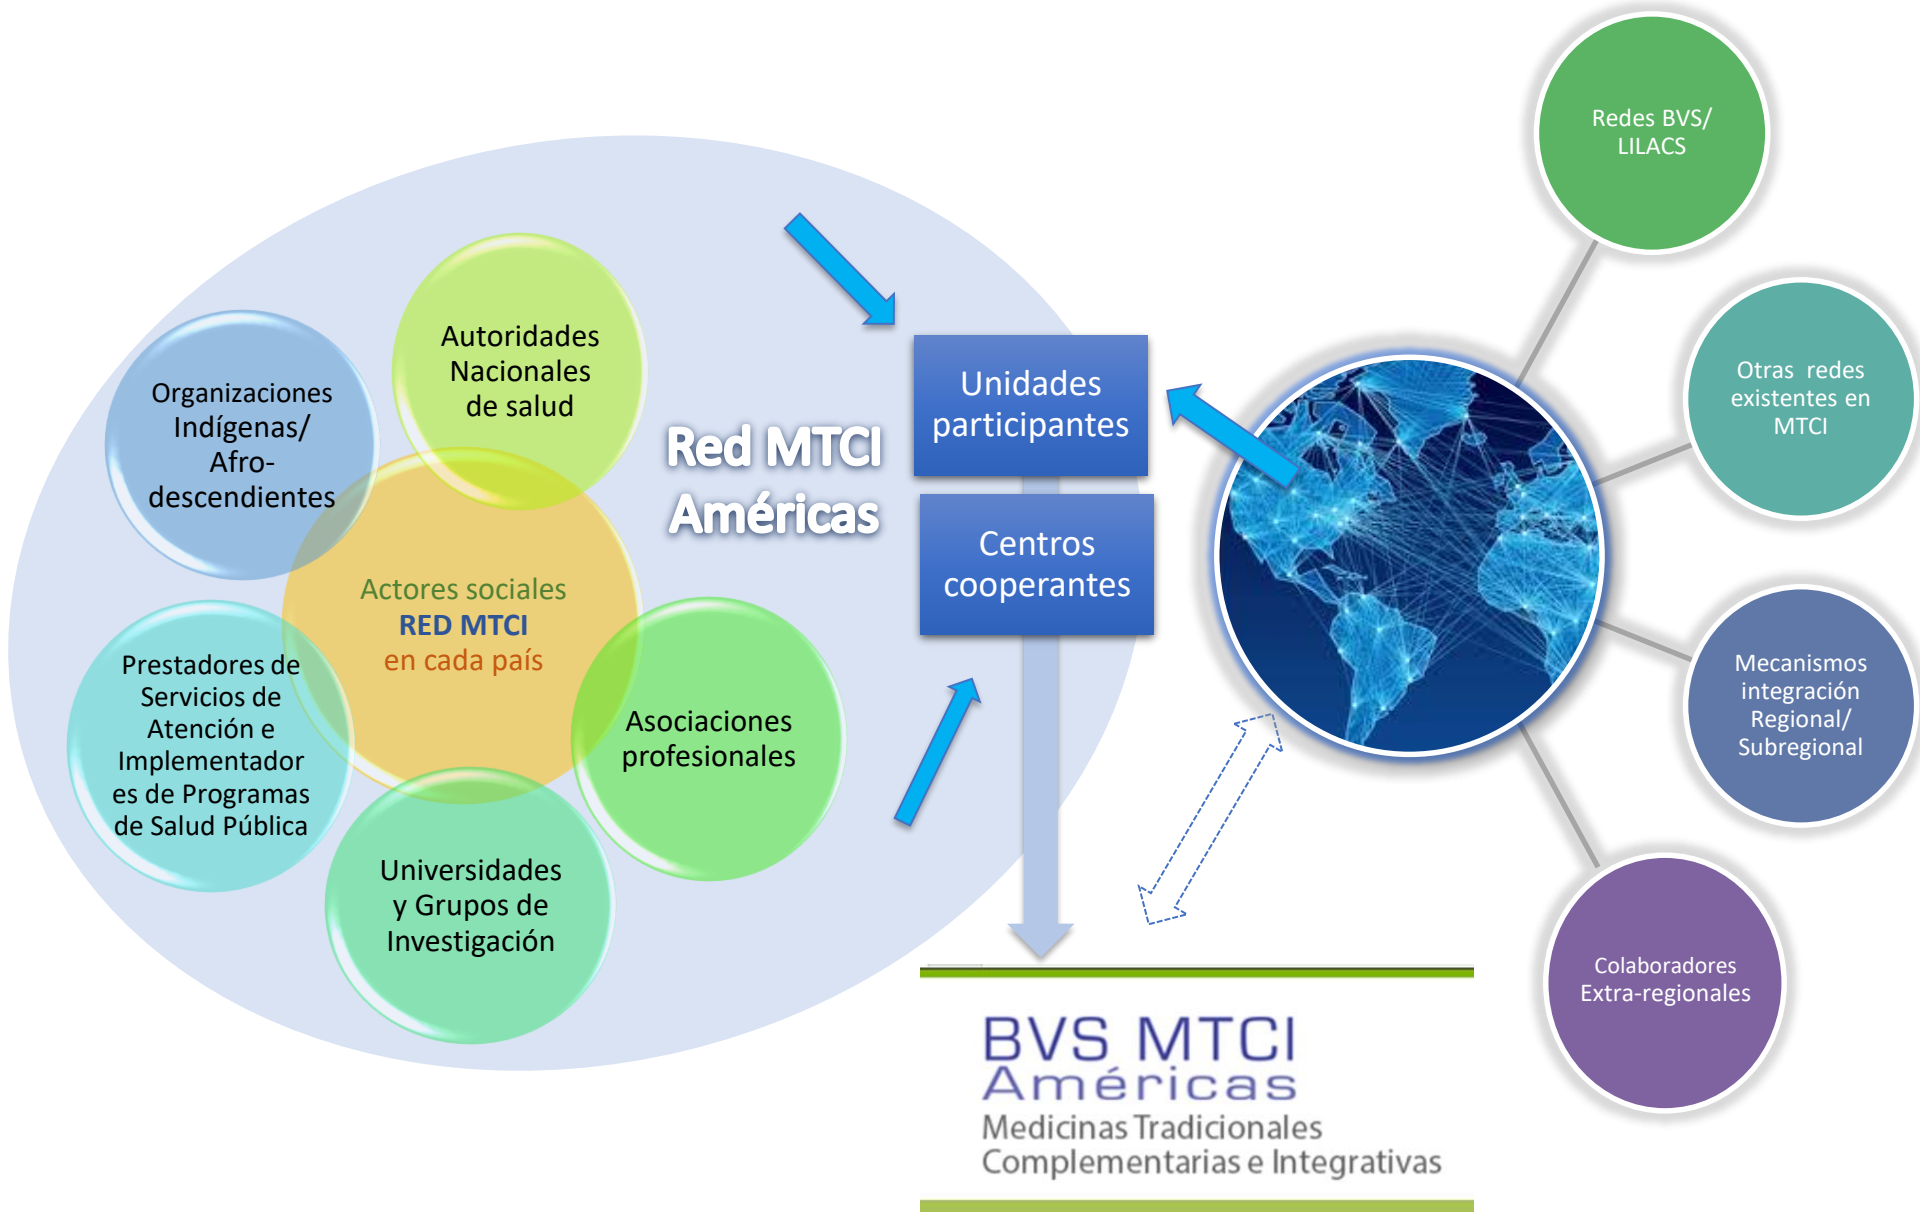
Organizaciones Indígenas/ Afro-descendientes

Autoridades Nacionales de salud

Red MTCI Américas

Actores sociales
RED MTCI
en cada país

Prestadores de Servicios de Atención e Implementadores de Programas de Salud Pública

Asociaciones profesionales

Universidades y Grupos de Investigación

Unidades participantes

Centros cooperantes

Redes BVS/ LILACS

Otras redes existentes en MTCI

Mecanismos integración Regional/ Subregional

Colaboradores Extra-regionales

BVS MTCI
Américas
Medicinas Tradicionales
Complementarias e Integrativas